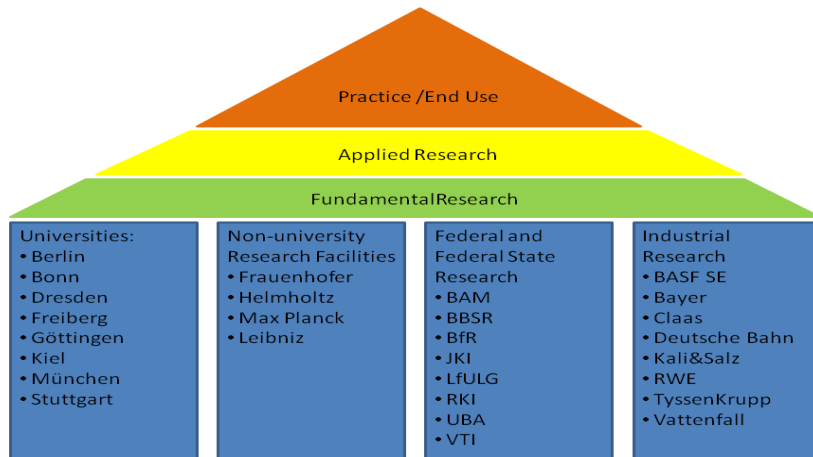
Practice /End Use

Applied Research

FundamentalResearch

Universities:
• Berlin
• Bonn
• Dresden
• Freiberg
• Göttingen
• Kiel
• München
• Stuttgart

Non-university Research Facilities
• Frauenhofer
• Helmholtz
• Max Planck
• Leibniz

Federal and Federal State Research
• BAM
• BBSR
• BfR
• JKI
• LfULG
• RKI
• UBA
• VTI

Industrial Research
• BASF SE
• Bayer
• Claas
• Deutsche Bahn
• Kali&Salz
• RWE
• TyssenKrupp
• Vattenfall